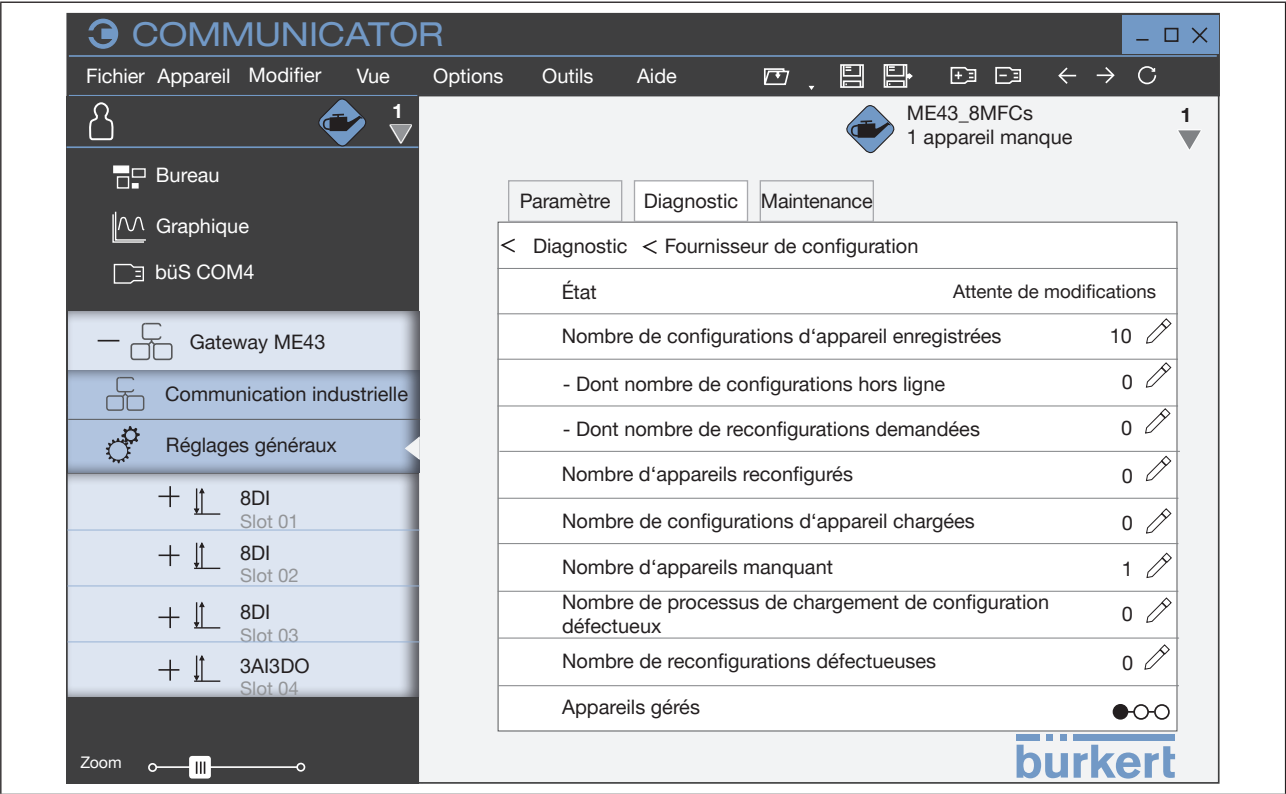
COMMUNICATOR

Fichier Appareil Modifier Vue Options Outils Aide

1

ME43_8MFCs
1 appareil manque

1

Bureau

Graphique

büS COM4

Gateway ME43

Communication industrielle

Réglages généraux

8DI
Slot 01

8DI
Slot 02

8DI
Slot 03

3AI3DO
Slot 04

Zoom

Paramètre | Diagnostic | Maintenance

< Diagnostic < Fournisseur de configuration

| | |
|---|---|
| État | Attente de modifications |
| Nombre de configurations d‘appareil enregistrées | 10 |
| - Dont nombre de configurations hors ligne | 0 |
| - Dont nombre de reconfigurations demandées | 0 |
| Nombre d‘appareils reconfigurés | 0 |
| Nombre de configurations d‘appareil chargées | 0 |
| Nombre d‘appareils manquant | 1 |
| Nombre de processus de chargement de configuration défectueux | 0 |
| Nombre de reconfigurations défectueuses | 0 |
| Appareils gérés | |

bürkert